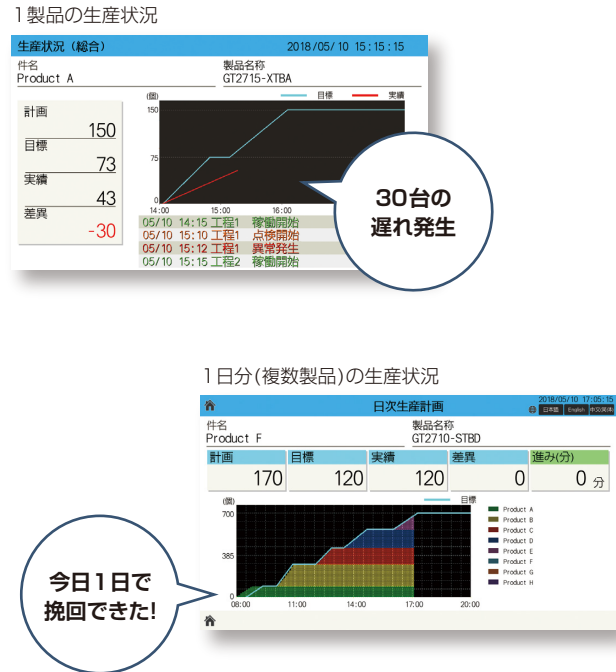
1製品の生産状況

生産状況（総合） 2018/05/10 15:15:15

件名
Product A

製品名称
GT2715-XTBA

計画
150
目標
73
実績
43
差異
-30

(個)
150
75
0
14:00 15:00 16:00
目標 実績

05/10 14:15 工程1 稼働開始
05/10 15:10 工程1 点検開始
05/10 15:12 工程1 異常発生
05/10 15:15 工程2 稼働開始

30台の
遅れ発生

1日分(複数製品)の生産状況

日次生産計画 2018/05/10 17:05:15
日本語 English 中文(简体)

件名
Product F

製品名称
GT2710-STBD

| 計画 | 目標 | 実績 | 差異 | 進み(分) |
|---|---|---|---|---|
| 170 | 120 | 120 | 0 | 0 分 |

(個)
700
385
0
08:00 11:00 14:00 17:00 20:00
目標
Product A
Product B
Product C
Product D
Product E
Product F
Product G
Product H

今日1日で
挽回できた!